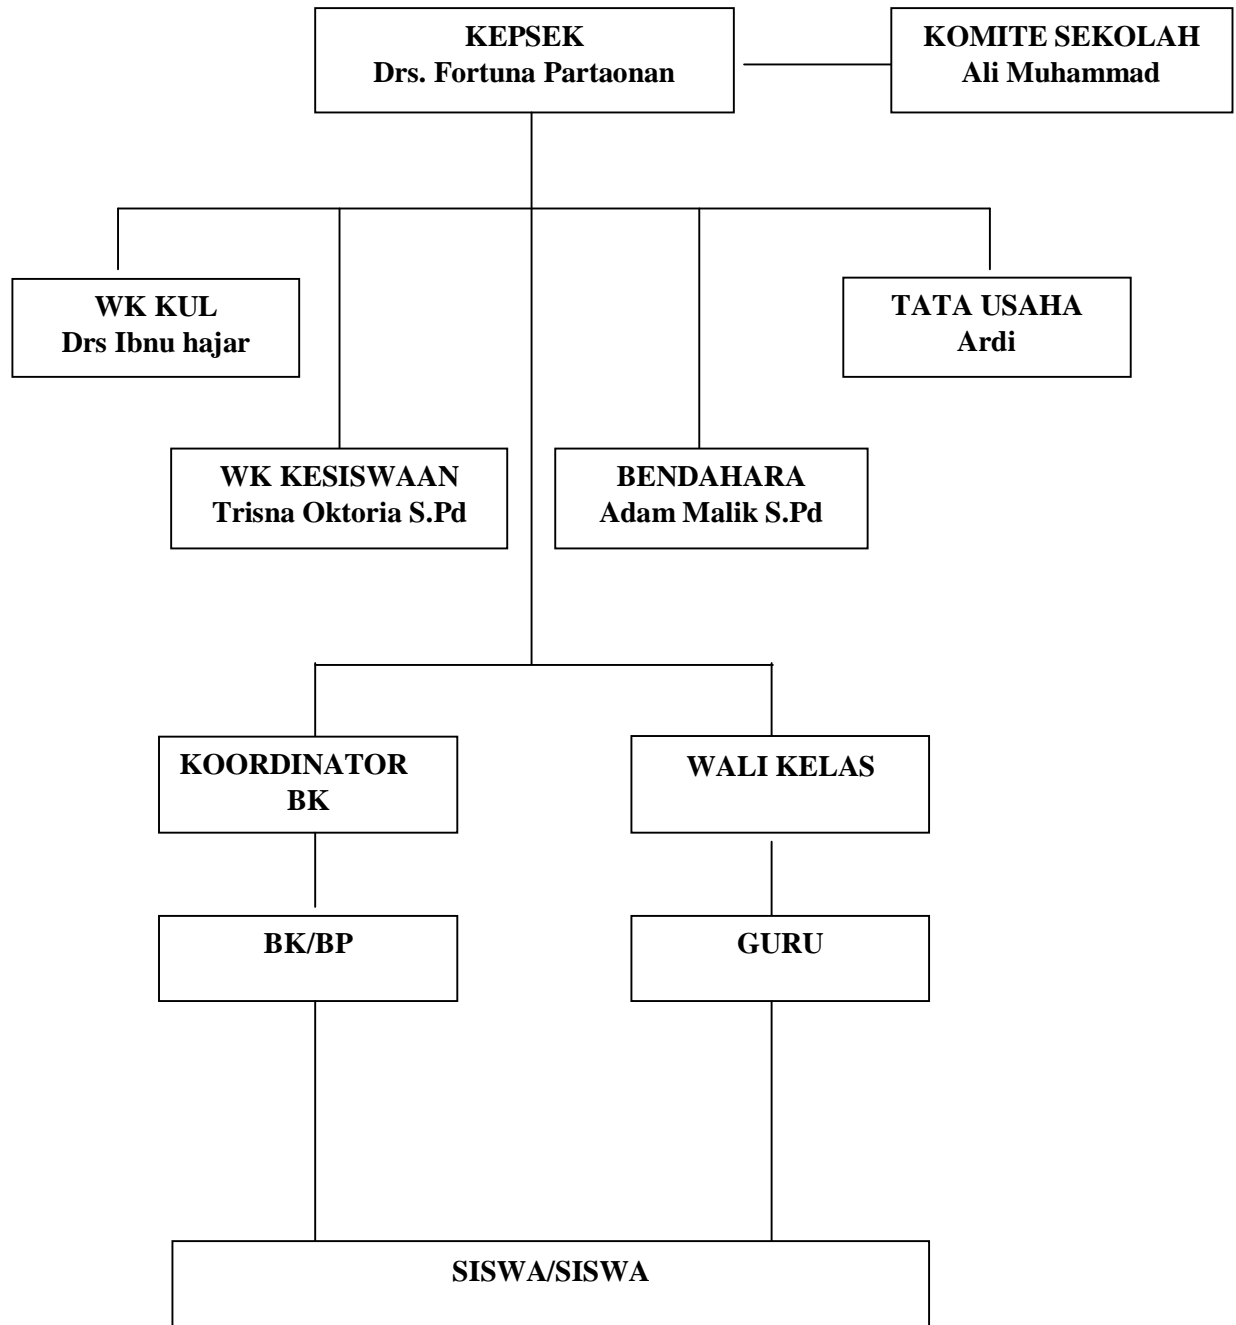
KEPSEK
Drs. Fortuna Partaonan

KOMITE SEKOLAH
Ali Muhammad

WK KUL
Drs Ibnu hajar

TATA USAHA
Ardi

WK KESISWAAN
Trisna Oktoria S.Pd

BENDAHARA
Adam Malik S.Pd

KOORDINATOR
BK

WALI KELAS

BK/BP

GURU

SISWA/SISWA